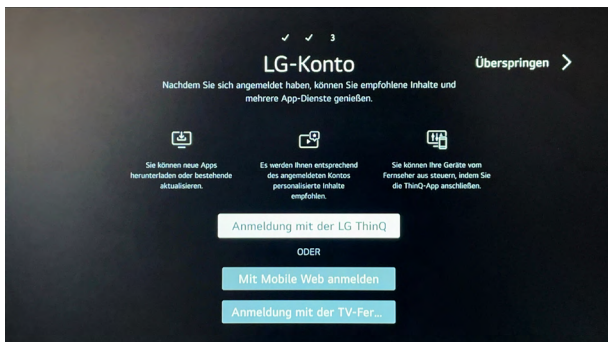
✓ ✓ 3

LG-Konto

Überspringen >

Nachdem Sie sich angemeldet haben, können Sie empfohlene Inhalte und mehrere App-Dienste genießen.

Sie können neue Apps herunterladen oder bestehende aktualisieren.

Es werden Ihnen entsprechend des angemeldeten Kontos personalisierte Inhalte empfohlen.

Sie können Ihre Geräte vom Fernseher aus steuern, indem Sie die ThinQ-App anschließen.

Anmeldung mit der LG ThinQ

ODER

Mit Mobile Web anmelden

Anmeldung mit der TV-Fer...